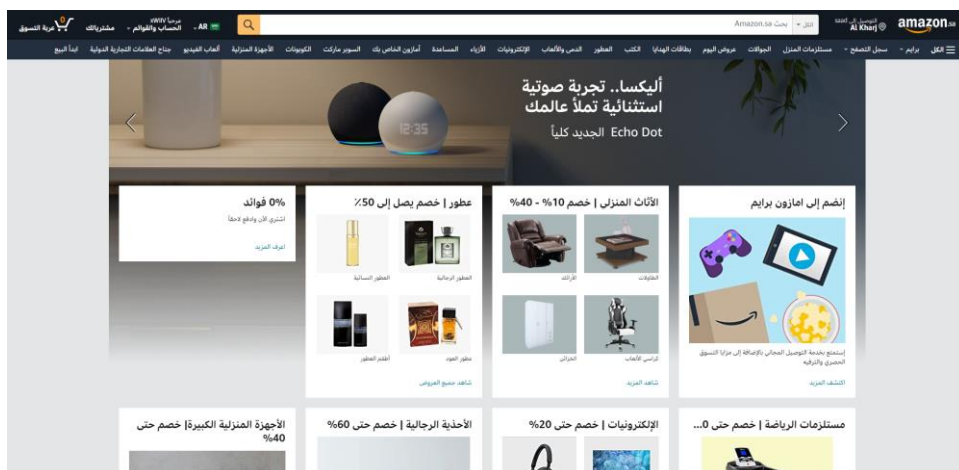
amazon.sa التوصيل إلى Al Kharj
الكل بحث Amazon.sa
AR مرحباً ٤WIV الحساب والقوائم مشترياتك 0 عربة التسوق

الكل برايم سجل التصفح مستلزمات المنزل الجوالات عروض اليوم بطاقات الهدايا الكتب العطور الدمى والألعاب الإلكترونيات الأزياء المساعدة أمازون الخاص بك السوبر ماركت الكوبونات الأجهزة المنزلية ألعاب الفيديو جناح العلامات التجارية الدولية ابدأ البيع

أليكسا.. تجربة صوتية استثنائية تملأ عالمك
Echo Dot الجديد كلياً

إنضم إلى امازون برايم
إستمتع بخدمة التوصيل المجاني بالإضافة إلى مزايا التسوق الحصري والترفيه
اكتشف المزيد

الأثاث المنزلي | خصم 10% - 40%
الطاولات
الأرائك
كراسي الألعاب
الخزائن
شاهد المزيد

عطور | خصم يصل إلى 50٪
العطور الرجالية
العطور النسائية
عطور العود
أطقم العطور
شاهد جميع العروض

0% فوائد
اشتري الآن وادفع لاحقاً
اعرف المزيد

مستلزمات الرياضة | خصم حتى 0...
الإلكترونيات | خصم حتى 20%
الأحذية الرجالية | خصم حتى 60%
الأجهزة المنزلية الكبيرة | خصم حتى 40%